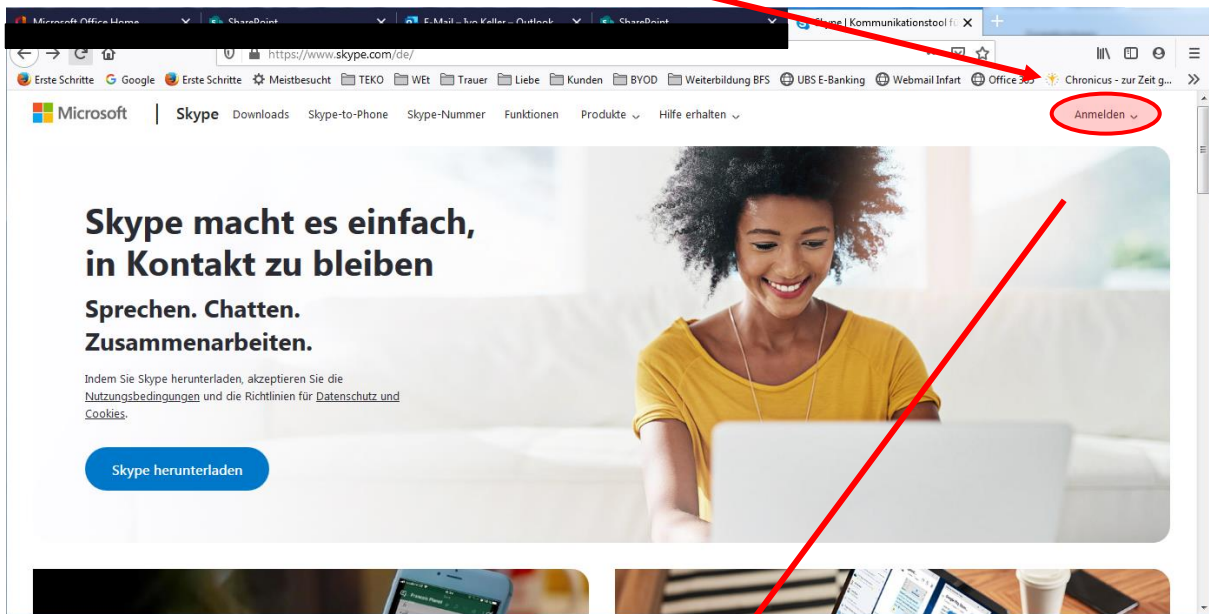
Microsoft Office Home | SharePoint | E-Mail – Ivo Keller – Outlook | SharePoint | Skype | Kommunikationstool fü

https://www.skype.com/de/

Erste Schritte | Google | Erste Schritte | Meistbesucht | TEKO | WEt | Trauer | Liebe | Kunden | BYOD | Weiterbildung BFS | UBS E-Banking | Webmail Infart | Office 365 | Chronicus - zur Zeit g...

Microsoft | Skype Downloads Skype-to-Phone Skype-Nummer Funktionen Produkte Hilfe erhalten

Anmelden

Skype macht es einfach, in Kontakt zu bleiben

Sprechen. Chatten. Zusammenarbeiten.

Indem Sie Skype herunterladen, akzeptieren Sie die Nutzungsbedingungen und die Richtlinien für Datenschutz und Cookies.

Skype herunterladen